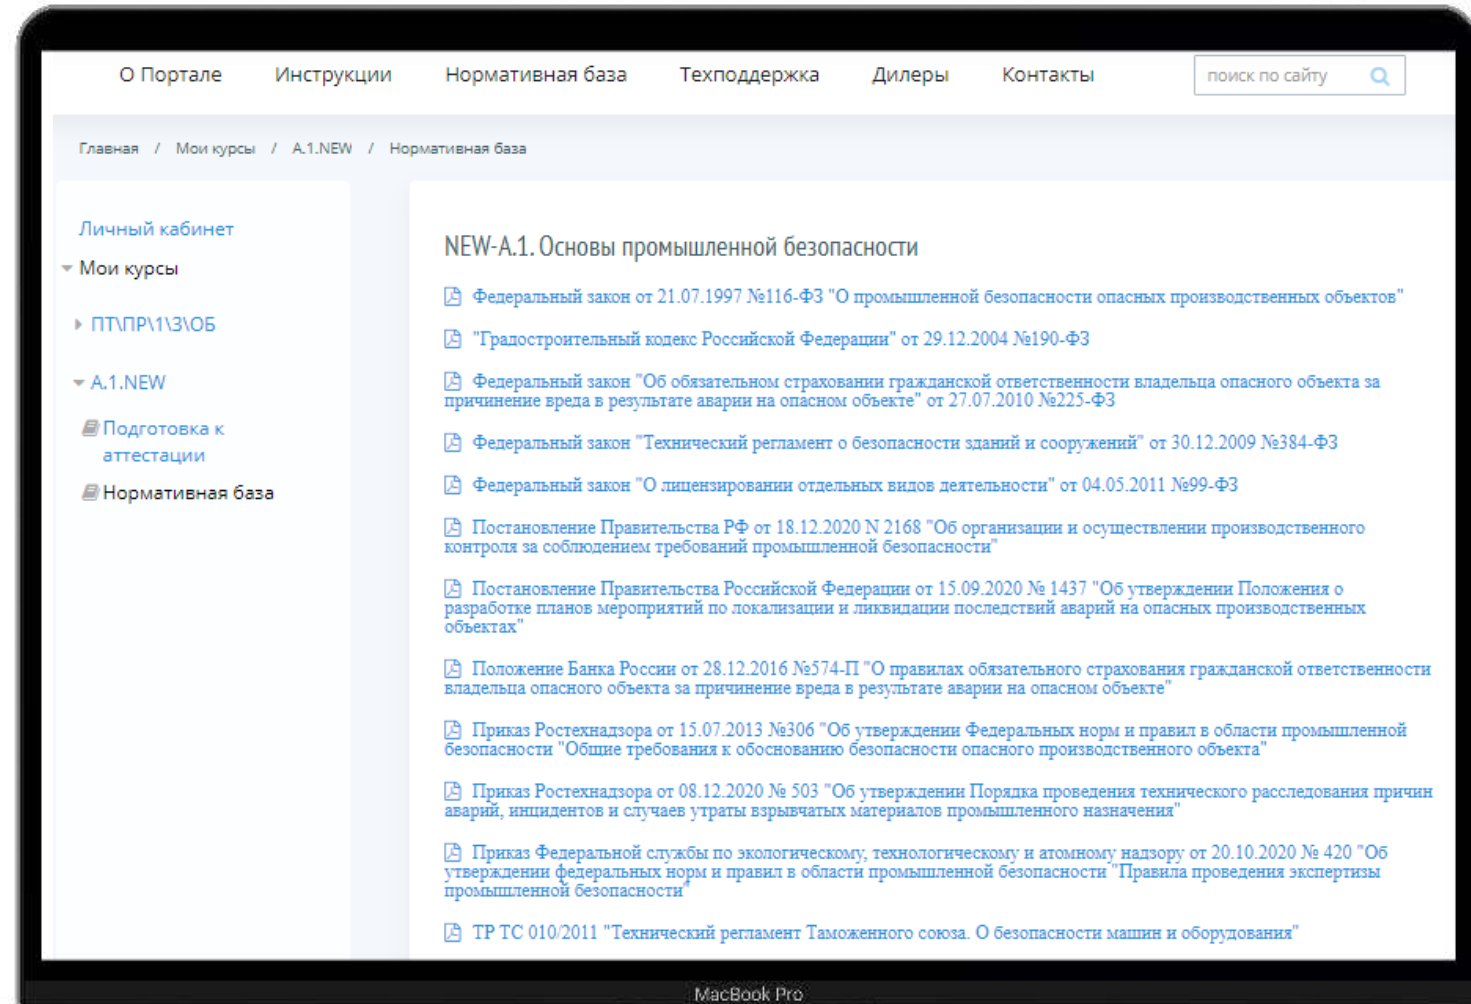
О Портале Инструкции Нормативная база Техподдержка Дилеры Контакты

поиск по сайту

Главная / Мои курсы / A.1.NEW / Нормативная база

Личный кабинет

Мои курсы

ПТ\ПР\1\3\ОБ

A.1.NEW

Подготовка к аттестации

Нормативная база

NEW-A.1. Основы промышленной безопасности

Федеральный закон от 21.07.1997 №116-ФЗ "О промышленной безопасности опасных производственных объектов"

"Градостроительный кодекс Российской Федерации" от 29.12.2004 №190-ФЗ

Федеральный закон "Об обязательном страховании гражданской ответственности владельца опасного объекта за причинение вреда в результате аварии на опасном объекте" от 27.07.2010 №225-ФЗ

Федеральный закон "Технический регламент о безопасности зданий и сооружений" от 30.12.2009 №384-ФЗ

Федеральный закон "О лицензировании отдельных видов деятельности" от 04.05.2011 №99-ФЗ

Постановление Правительства РФ от 18.12.2020 N 2168 "Об организации и осуществлении производственного контроля за соблюдением требований промышленной безопасности"

Постановление Правительства Российской Федерации от 15.09.2020 № 1437 "Об утверждении Положения о разработке планов мероприятий по локализации и ликвидации последствий аварий на опасных производственных объектах"

Положение Банка России от 28.12.2016 №574-П "О правилах обязательного страхования гражданской ответственности владельца опасного объекта за причинение вреда в результате аварии на опасном объекте"

Приказ Ростехнадзора от 15.07.2013 №306 "Об утверждении Федеральных норм и правил в области промышленной безопасности "Общие требования к обоснованию безопасности опасного производственного объекта"

Приказ Ростехнадзора от 08.12.2020 № 503 "Об утверждении Порядка проведения технического расследования причин аварий, инцидентов и случаев утраты взрывчатых материалов промышленного назначения"

Приказ Федеральной службы по экологическому, технологическому и атомному надзору от 20.10.2020 № 420 "Об утверждении федеральных норм и правил в области промышленной безопасности "Правила проведения экспертизы промышленной безопасности"

ТР ТС 010/2011 "Технический регламент Таможенного союза. О безопасности машин и оборудования"

MacBook Pro